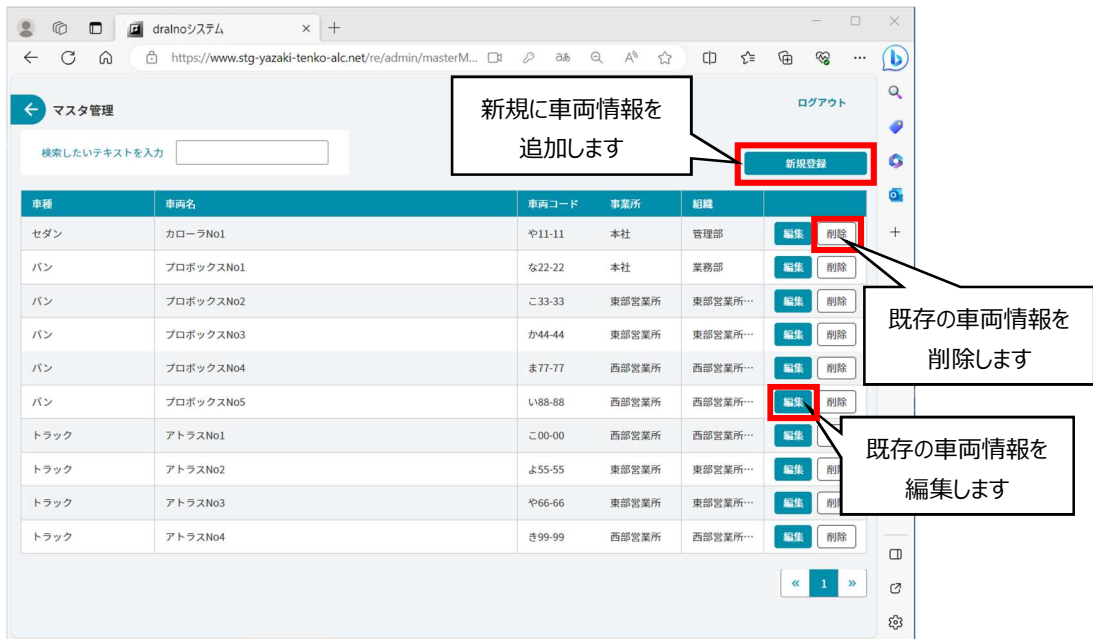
draInoシステム

https://www.stg-yazaki-tenko-alc.net/re/admin/masterM...

マスタ管理

ログアウト

新規に車両情報を追加します

検索したいテキストを入力

新規登録

| 車種 | 車両名 | 車両コード | 事業所 | 組織 | |
|---|---|---|---|---|---|
| セダン | カローラNo1 | や11-11 | 本社 | 管理部 | 編集 削除 |
| バン | プロボックスNo1 | な22-22 | 本社 | 業務部 | 編集 削除 |
| バン | プロボックスNo2 | こ33-33 | 東部営業所 | 東部営業所… | 編集 削除 |
| バン | プロボックスNo3 | か44-44 | 東部営業所 | 東部営業所… | 編集 削除 |
| バン | プロボックスNo4 | ま77-77 | 西部営業所 | 西部営業所… | 編集 削除 |
| バン | プロボックスNo5 | い88-88 | 西部営業所 | 西部営業所… | 編集 削除 |
| トラック | アトラスNo1 | こ00-00 | 西部営業所 | 西部営業所… | 編集 |
| トラック | アトラスNo2 | よ55-55 | 東部営業所 | 東部営業所… | 編集 削 |
| トラック | アトラスNo3 | や66-66 | 東部営業所 | 東部営業所… | 編集 削 |
| トラック | アトラスNo4 | き99-99 | 西部営業所 | 西部営業所… | 編集 削除 |

既存の車両情報を削除します

既存の車両情報を編集します

« 1 »